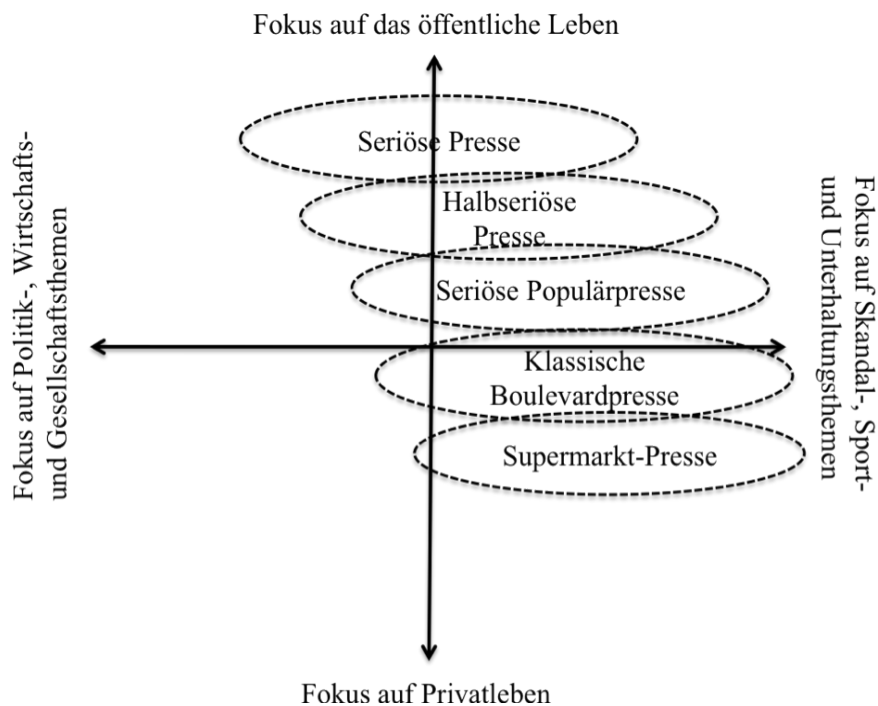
Fokus auf das öffentliche Leben

Fokus auf Politik-, Wirtschafts- und Gesellschaftsthemen

Seriöse Presse

Halbseriöse Presse

Seriöse Populärpresse

Klassische Boulevardpresse

Supermarkt-Presse

Fokus auf Skandal-, Sport- und Unterhaltungsthemen

Fokus auf Privatleben